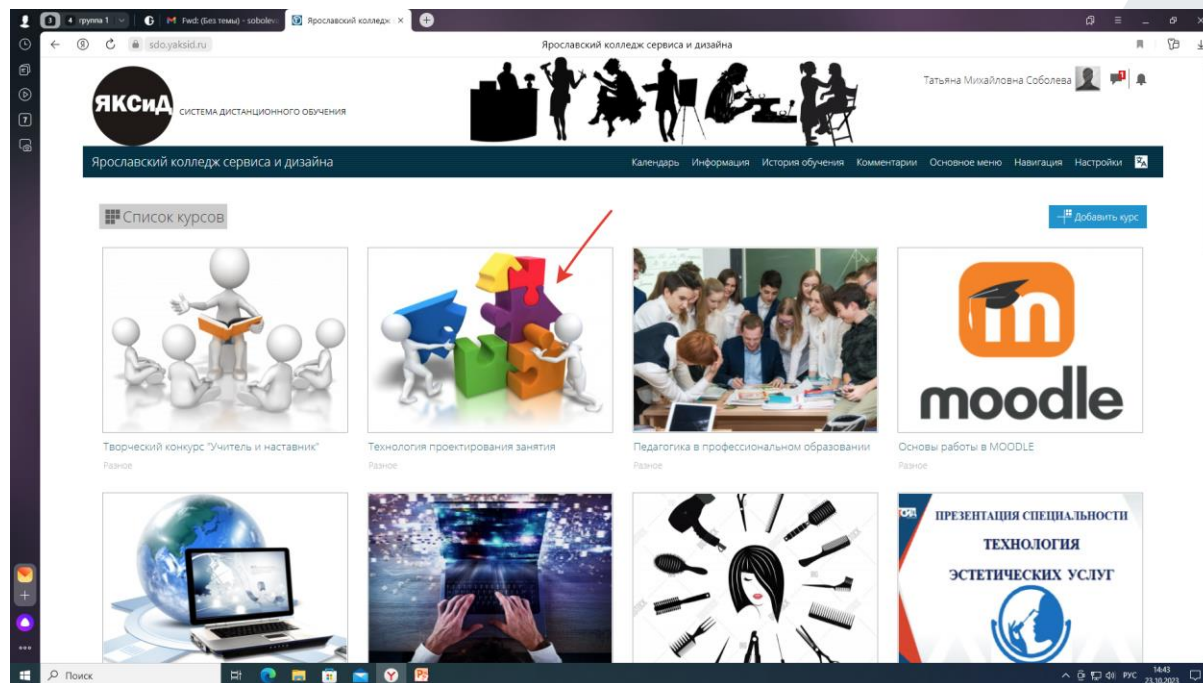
4 группа 1
Fwd: (Без темы) - sobolev
Ярославский колледж ×
sdo.yaksid.ru
Ярославский колледж сервиса и дизайна

ЯКСиД СИСТЕМА ДИСТАНЦИОННОГО ОБУЧЕНИЯ

Татьяна Михайловна Соболева

Ярославский колледж сервиса и дизайна
Календарь Информация История обучения Комментарии Основное меню Навигация Настройки

Список курсов
Добавить курс

Творческий конкурс "Учитель и наставник"
Разное

Технология проектирования занятия
Разное

Педагогика в профессиональном образовании
Разное

moodle
Основы работы в MOODLE
Разное

ПРЕЗЕНТАЦИЯ СПЕЦИАЛЬНОСТИ
ТЕХНОЛОГИЯ
ЭСТЕТИЧЕСКИХ УСЛУГ

Поиск
РУС 14:43 23.10.2023